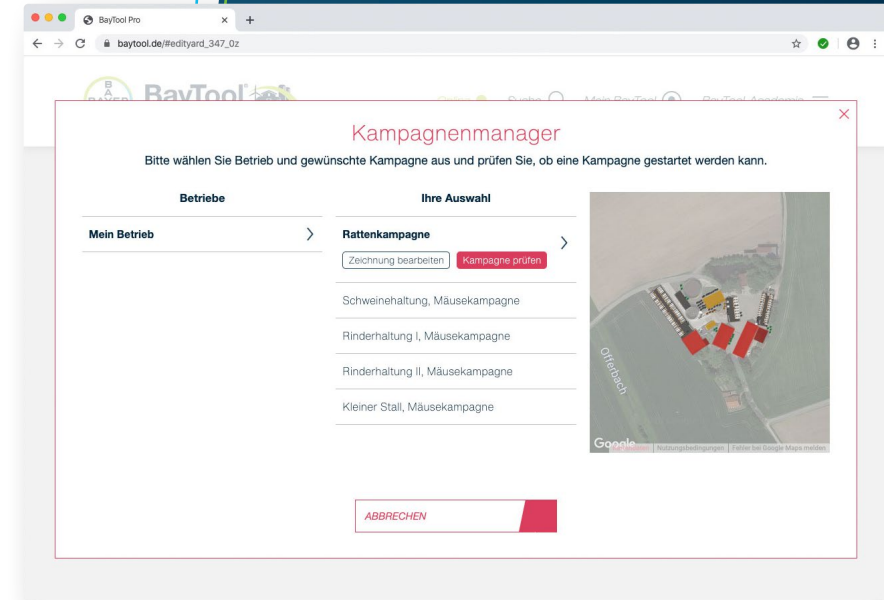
BayTool Pro
baytool.de/#edityard_347_0z

BAYER BayTool Suche Mein BayTool BayTool Academie

Kampagnenmanager

Bitte wählen Sie Betrieb und gewünschte Kampagne aus und prüfen Sie, ob eine Kampagne gestartet werden kann.

Betriebe

Mein Betrieb

Ihre Auswahl

Rattenkampagne

Zeichnung bearbeiten Kampagne prüfen

Schweinehaltung, Mäusekampagne

Rinderhaltung I, Mäusekampagne

Rinderhaltung II, Mäusekampagne

Kleiner Stall, Mäusekampagne

Offenbach

Google Nutzungsbedingungen Fehler bei Google Maps melden

ABBRECHEN